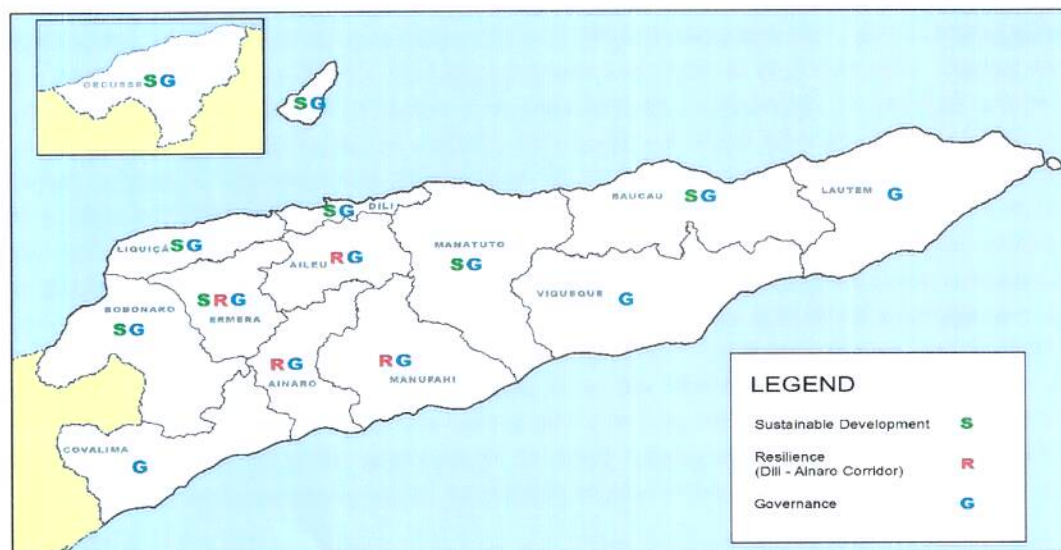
OECUSSE SG

SG

SG DILI

BAUCAU SG

LAUTEM G

LIQUIÇÁ SG

AILEU RG

MANATUTO SG

SRG ERMERA

BOBONARO SG

VIQUEQUE G

RG AINARO

RG MANUFAHI

COVALIMA G

LEGEND

Sustainable Development S

Resilience (Dili - Ainaro Corridor) R

Governance G